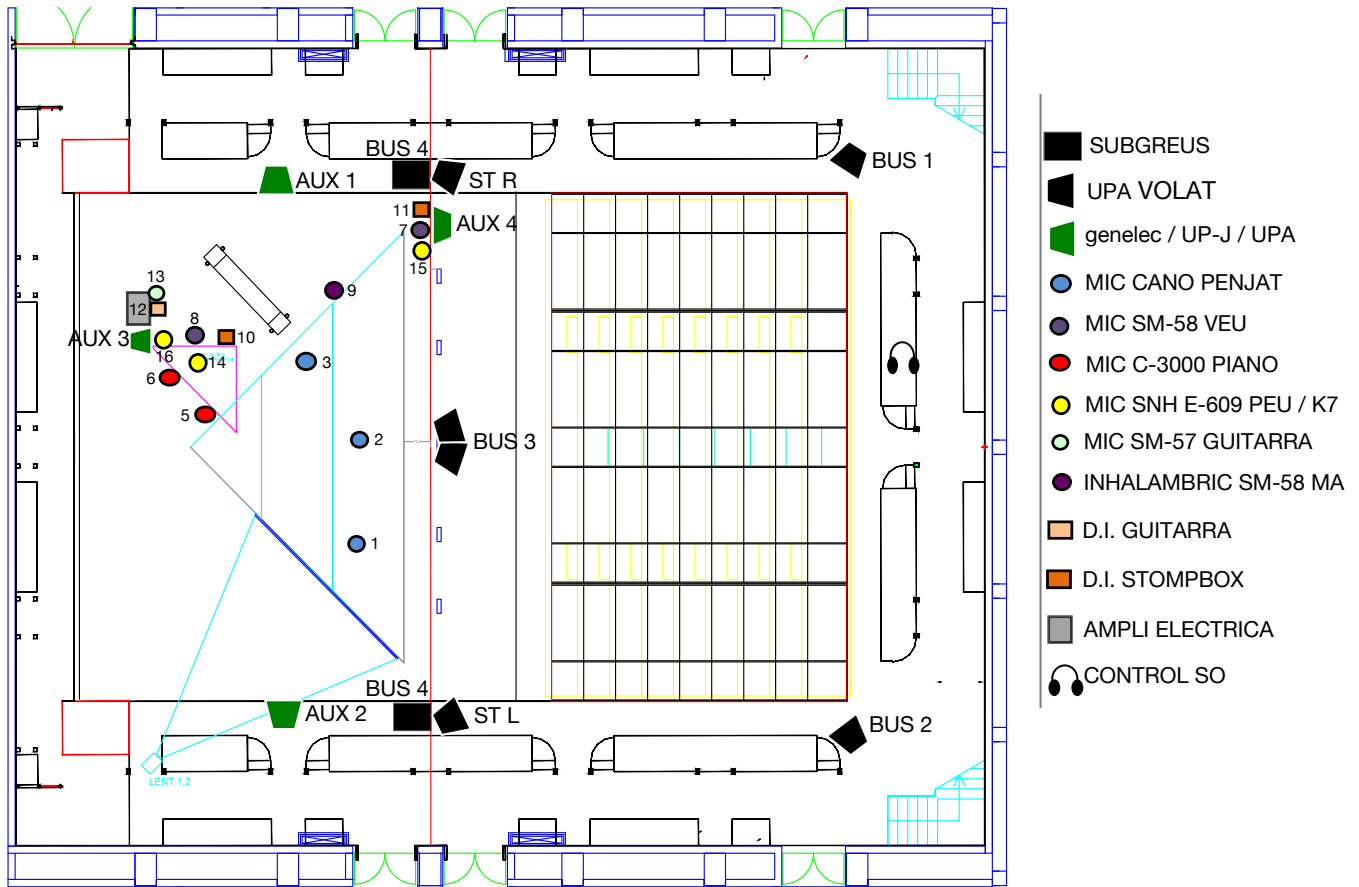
BUS 4
AUX 1
ST R
BUS 1
11
7
AUX 4
15
13
9
12
8
AUX 3
10
16
14
3
6
5
2
BUS 3
1
BUS 4
AUX 2
ST L
BUS 2
LENT 1.2

SUBGREUS
UPA VOLAT
genelec / UP-J / UPA
MIC CANO PENJAT
MIC SM-58 VEU
MIC C-3000 PIANO
MIC SNH E-609 PEU / K7
MIC SM-57 GUITARRA
INHALAMBRIC SM-58 MA
D.I. GUITARRA
D.I. STOMPBOX
AMPLI ELECTRICA
CONTROL SO